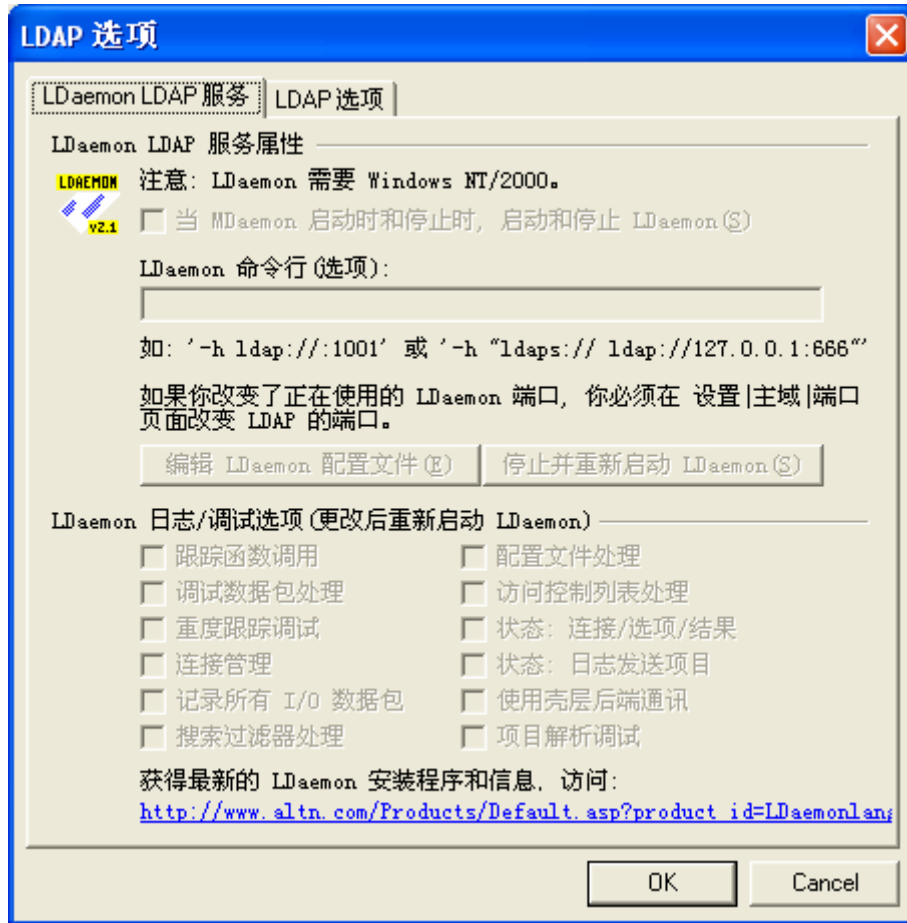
LDAP 选项

LDaemon LDAP 服务 | LDAP 选项

LDaemon LDAP 服务属性

LDAEMON v2.1

注意: LDaemon 需要 Windows NT/2000。

当 MDaemon 启动时和停止时, 启动和停止 LDaemon(S)

LDaemon 命令行(选项):

如: '-h ldap://:1001' 或 '-h "ldaps:// ldap://127.0.0.1:666"'

如果你改变了正在使用的 LDaemon 端口, 你必须在 设置|主域|端口页面改变 LDAP 的端口。

编辑 LDaemon 配置文件(E) | 停止并重新启动 LDaemon(S)

LDaemon 日志/调试选项(更改后重新启动 LDaemon)

跟踪函数调用
配置文件处理
调试数据包处理
访问控制列表处理
重度跟踪调试
状态: 连接/选项/结果
连接管理
状态: 日志发送项目
记录所有 I/O 数据包
使用壳层后端通讯
搜索过滤器处理
项目解析调试

获得最新的 LDaemon 安装程序和信息, 访问:

http://www.altn.com/Products/Default.asp?product_id=LDaemonlan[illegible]

OK | Cancel